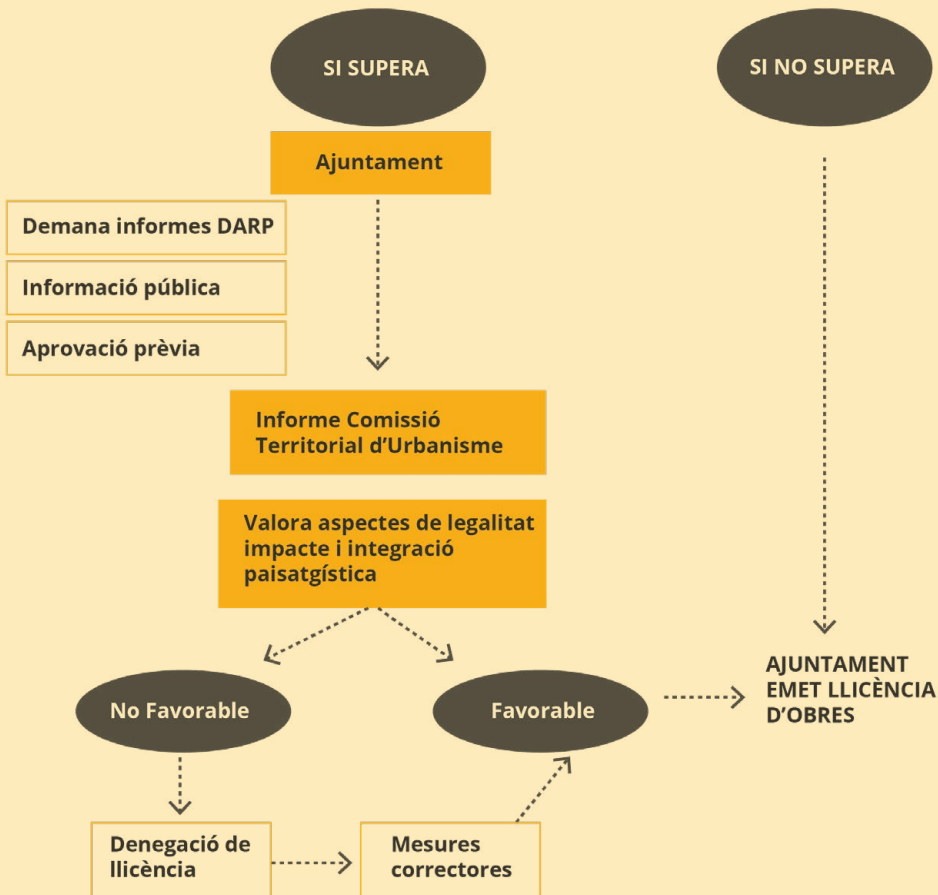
SI SUPERA

SI NO SUPERA

Ajuntament

Demana informes DARP

Informació pública

Aprovació prèvia

Informe Comissió Territorial d'Urbanisme

Valora aspectes de legalitat impacte i integració paisatgística

No Favorable

Favorable

AJUNTAMENT EMET LLICÈNCIA D'OBRES

Denegació de llicència

Mesures correctores